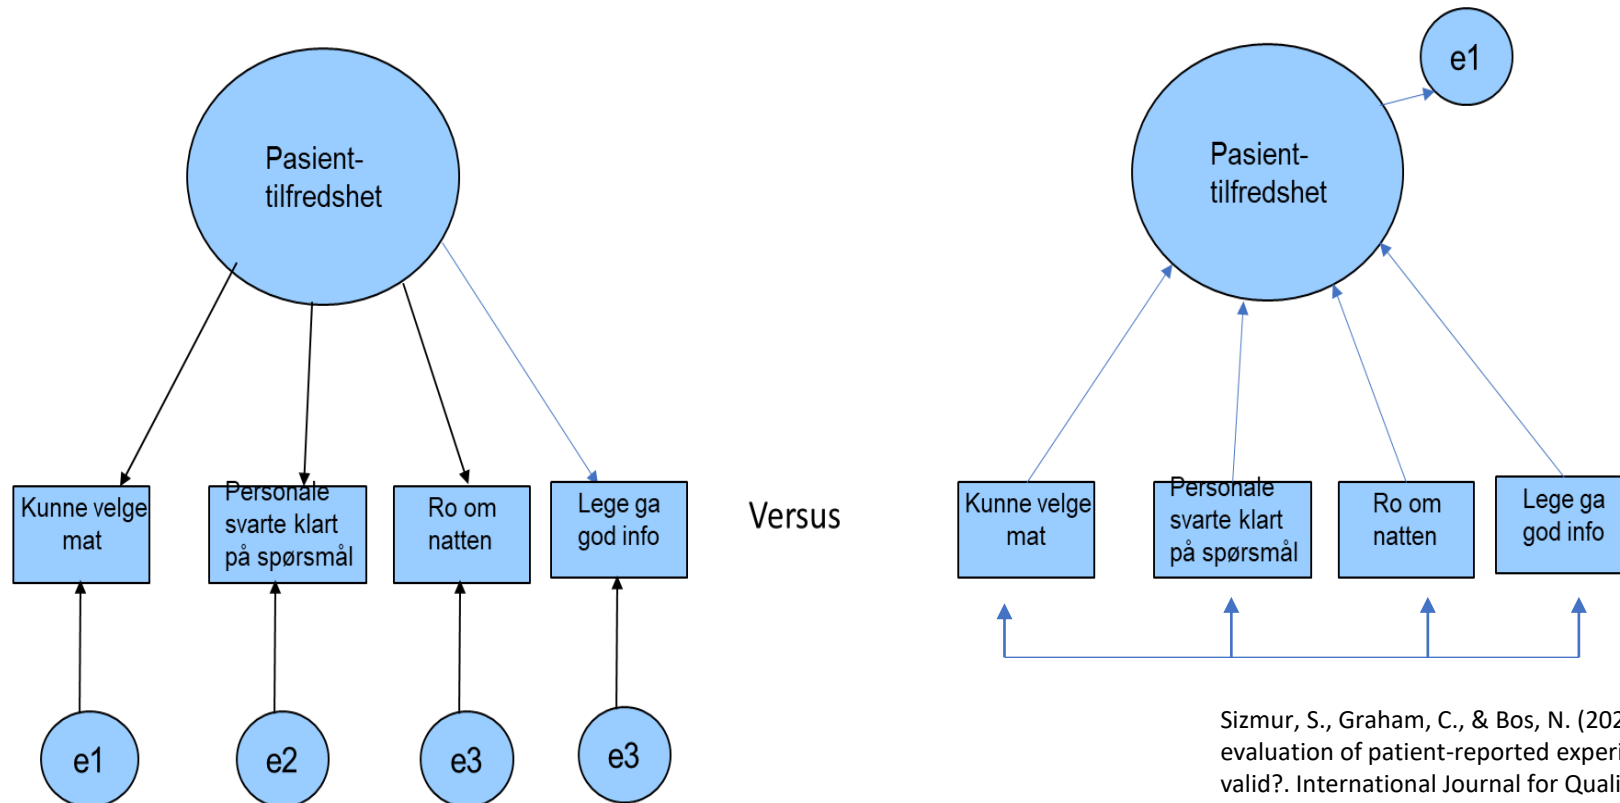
Pasient-
tilfredshet

Kunne velge mat

Personale svarte klart på spørsmål

Ro om natten

Lege ga god info

e1

e2

e3

e3

Versus

e1

Pasient-
tilfredshet

Kunne velge mat

Personale svarte klart på spørsmål

Ro om natten

Lege ga god info

Sizmur, S., Graham, C., & Bos, N. (202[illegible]
evaluation of patient-reported experi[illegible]
valid?. International Journal for Quali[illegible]